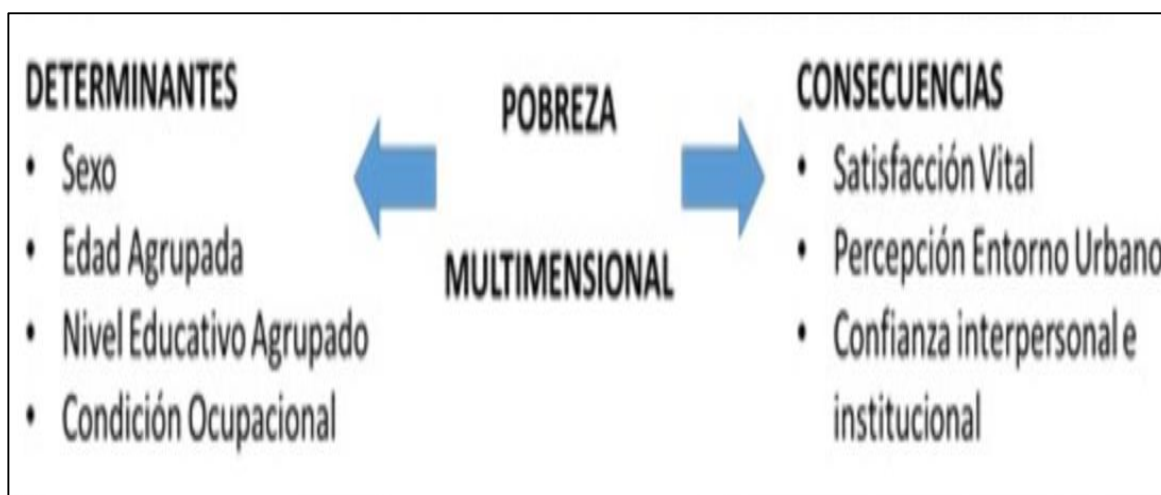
DETERMINANTES
- Sexo
- Edad Agrupada
- Nivel Educativo Agrupado
- Condición Ocupacional

POBREZA

MULTIMENSIONAL

CONSECUENCIAS
- Satisfacción Vital
- Percepción Entorno Urbano
- Confianza interpersonal e institucional